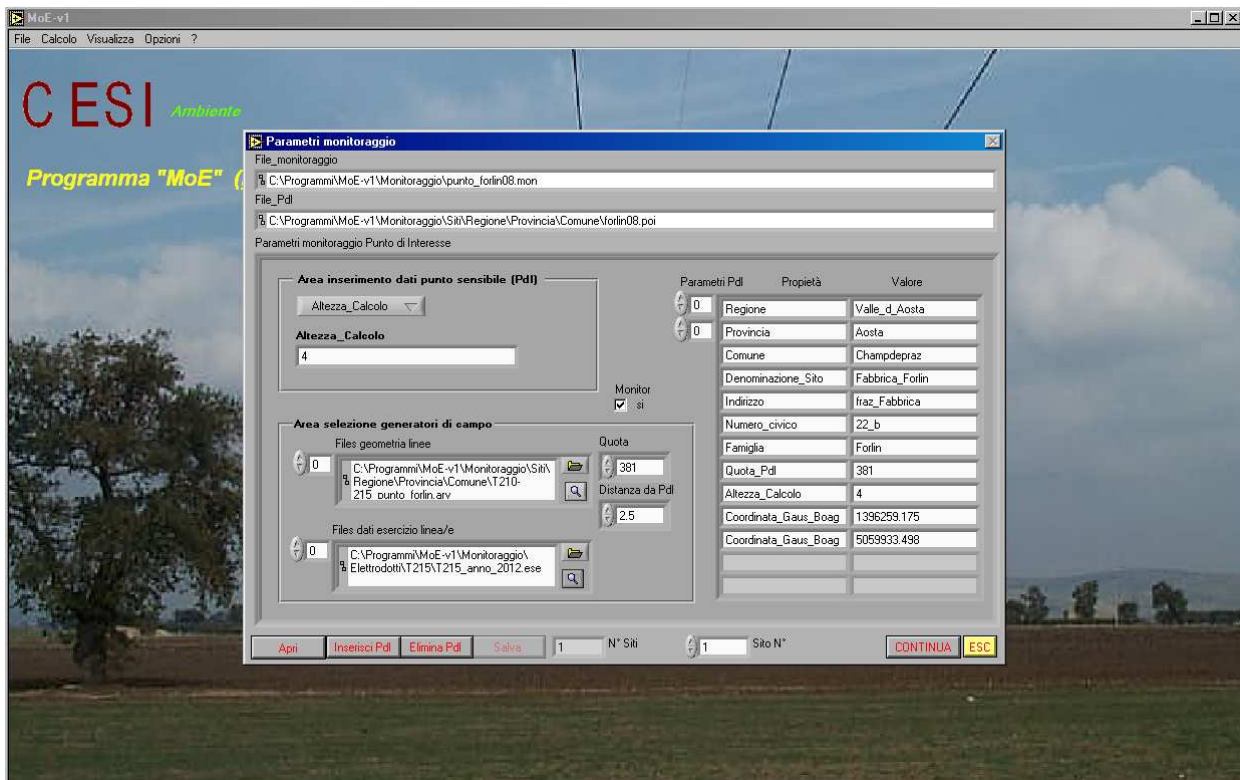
MoE-v1

File Calcolo Visualizza Opzioni ?

C ESI Ambiente

Programma "MoE" (

Parametri monitoraggio

File_monitoraggio

C:\Programmi\MoE-v1\Monitoraggio\punto_forlin08.mon

File_PdI

C:\Programmi\MoE-v1\Monitoraggio\Siti\Regione\Provincia\Comune\forlin08.poi

Parametri monitoraggio Punto di Interesse

Area inserimento dati punto sensibile (PdI)

Altezza_Calcolo

Altezza_Calcolo

4

Monitor

si

Area selezione generatori di campo

Files geometria linee

0

C:\Programmi\MoE-v1\Monitoraggio\Siti\Regione\Provincia\Comune\T210-215_punto_forlin.arv

Quota

381

Distanza da PdI

2.5

Files dati esercizio linea/e

0

C:\Programmi\MoE-v1\Monitoraggio\Elettrodotti\T215\T215_anno_2012.ese

Parametri PdI Propietà Valore

0
0

| Propietà | Valore |
|---|---|
| Regione | Valle_d_Aosta |
| Provincia | Aosta |
| Comune | Champdepraz |
| Denominazione_Sito | Fabbrica_Forlin |
| Indirizzo | fraz_Fabbrica |
| Numero_civico | 22_b |
| Famiglia | Forlin |
| Quota_PdI | 381 |
| Altezza_Calcolo | 4 |
| Coordinata_Gaus_Boag | 1396259.175 |
| Coordinata_Gaus_Boag | 5059933.498 |

Apri Inserisci PdI Elimina PdI Salva 1 N° Siti 1 Sito N° CONTINUA ESC